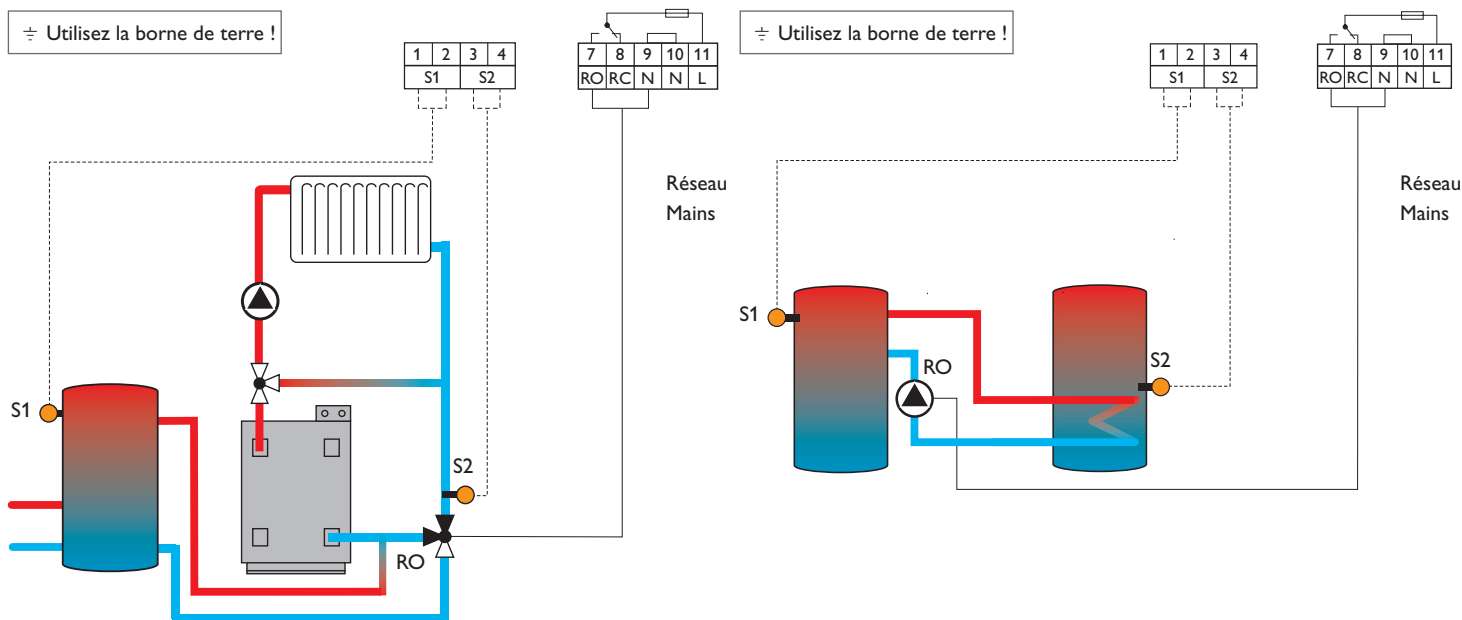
⏚ Utilisez la borne de terre !

| 1 | 2 | 3 | 4 |
|---|---|---|---|
| S1 | | S2 | |

| 7 | 8 | 9 | 10 | 11 |
|---|---|---|---|---|
| RO | RC | N | N | L |

Réseau
Mains

S1

S2

RO

⏚ Utilisez la borne de terre !

| 1 | 2 | 3 | 4 |
|---|---|---|---|
| S1 | | S2 | |

| 7 | 8 | 9 | 10 | 11 |
|---|---|---|---|---|
| RO | RC | N | N | L |

Réseau
Mains

S1

RO

S2